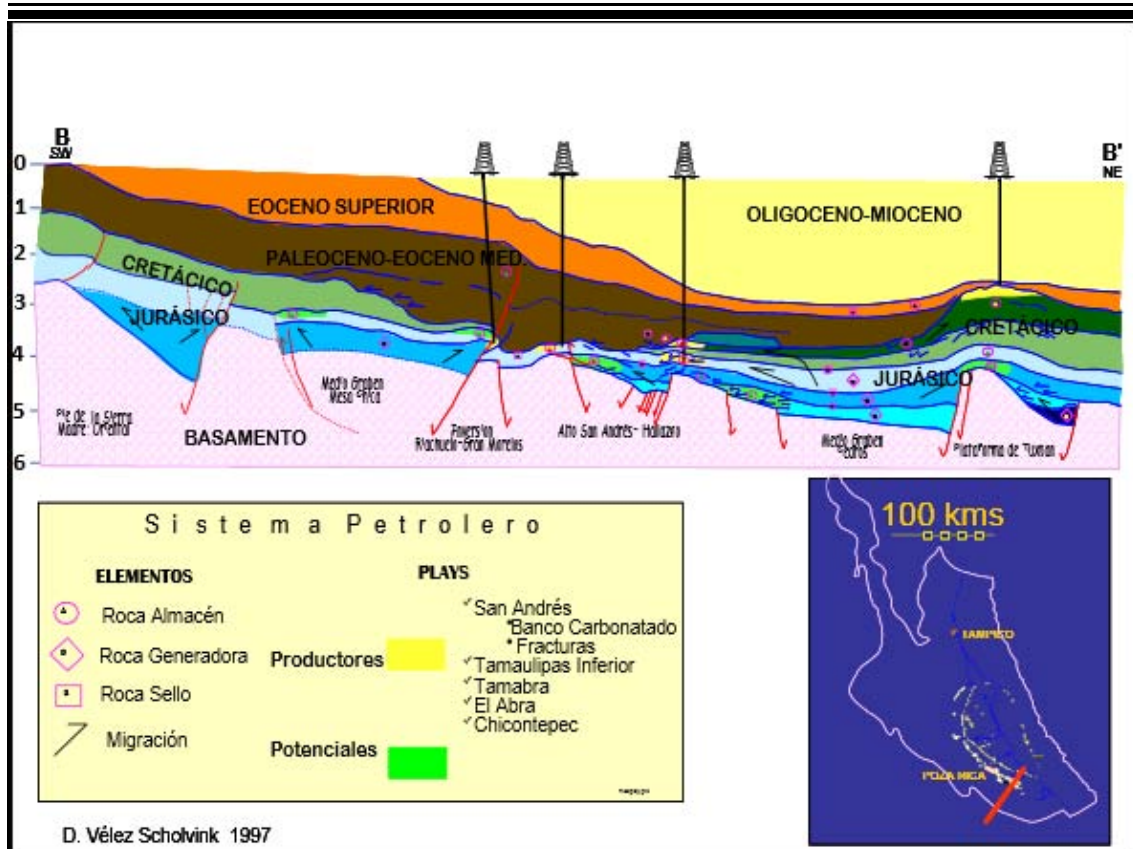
B SW

B' NE

0
1
2
3
4
5
6

EOCENO SUPERIOR

OLIGOCENO-MIOCENO

PALEOCENO-EOCENO MED.

CRETÁCICO

JURÁSICO

CRETÁCICO

JURÁSICO

Pie de la Sierra Madre Oriental

Medio Graben Mesa Chica

BASAMENTO

Inversión Rachuelo-Gran Morelos

Alto San Andrés-Hallazgo

Medio Graben Coyotes

Plataforma de Tuxpan

Sistema Petrolero

ELEMENTOS

Roca Almacén

Roca Generadora

Roca Sello

Migración

PLAYS

Productores

Potenciales

San Andrés
*Banco Carbonatado
* Fracturas
Tamaulipas Inferior
Tamabra
El Abra
Chicontepec

100 kms

TAMPICO

POZA RICA

D. Vélez Scholvink 1997